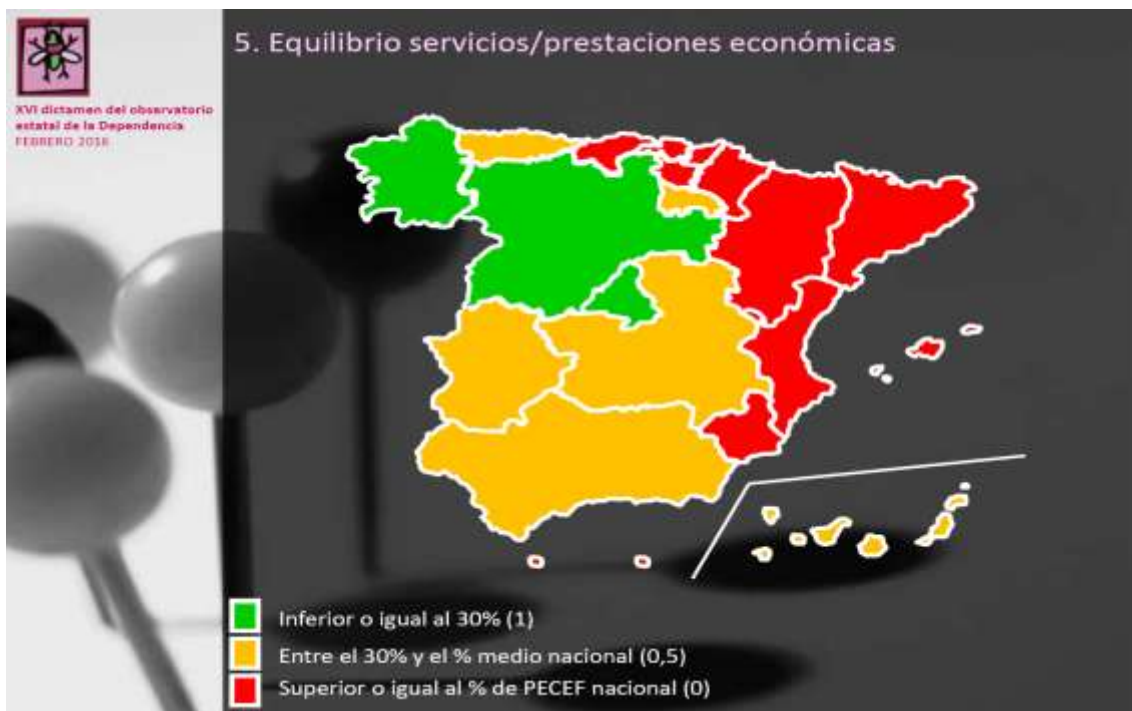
XVI dictamen del observatorio estatal de la Dependencia
FEBRERO 2016

5. Equilibrio servicios/prestaciones económicas

Inferior o igual al 30% (1)
Entre el 30% y el % medio nacional (0,5)
Superior o igual al % de PECEF nacional (0)